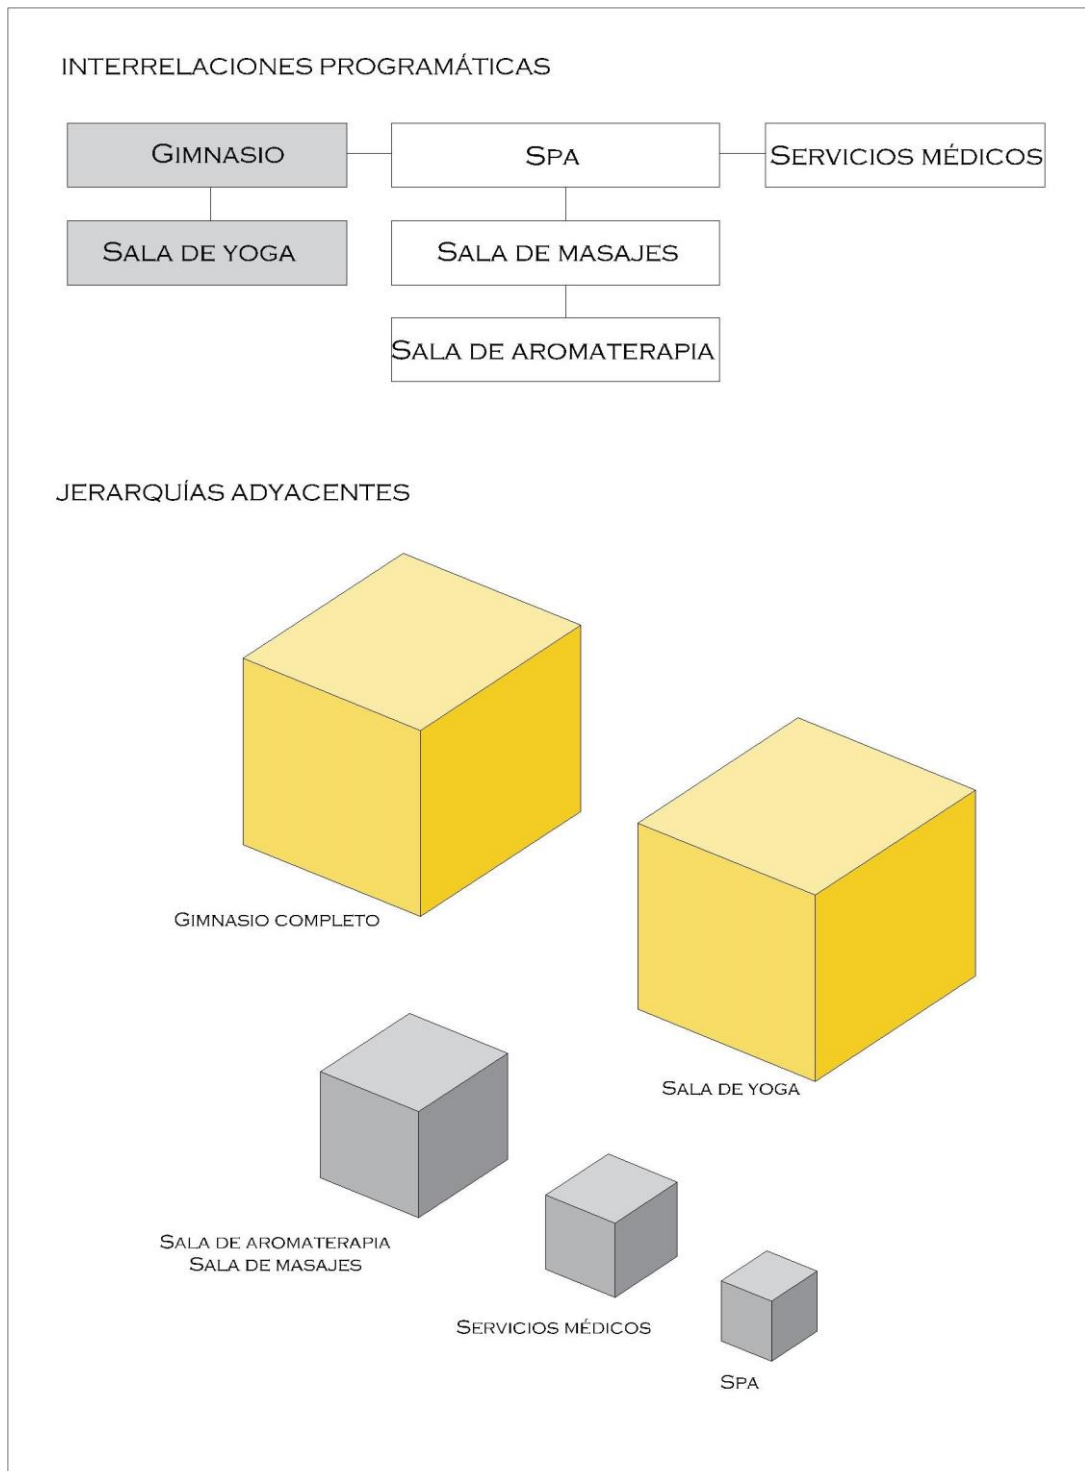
INTERRELACIONES PROGRAMÁTICAS

GIMNASIO

SPA

SERVICIOS MÉDICOS

SALA DE YOGA

SALA DE MASAJES

SALA DE AROMATERAPIA

JERARQUÍAS ADYACENTES

GIMNASIO COMPLETO

SALA DE YOGA

SALA DE AROMATERAPIA
SALA DE MASAJES

SERVICIOS MÉDICOS

SPA